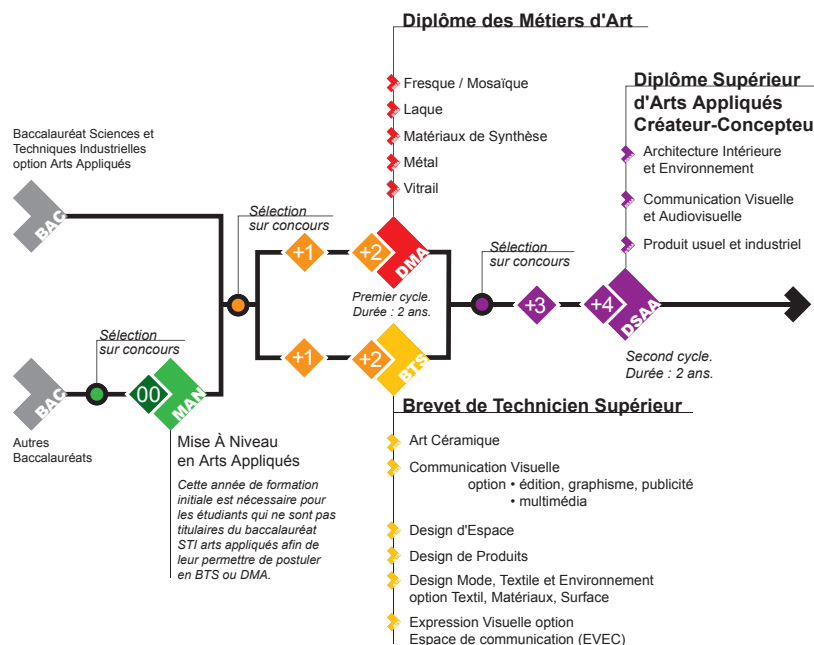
Diplôme des Métiers d'Art

Fresque / Mosaïque
Laque
Matériaux de Synthèse
Métal
Vitrail

Diplôme Supérieur d'Arts Appliqués Créateur-Concepteu

Architecture Intérieure et Environnement
Communication Visuelle et Audiovisuelle
Produit usuel et industriel

Baccalauréat Sciences et Techniques Industrielles option Arts Appliqués

BAC

Sélection sur concours

+1
+2
DMA

Premier cycle. Durée : 2 ans.

Sélection sur concours

+3
+4
DSAA

Sélection sur concours

BAC

00
MAN

+1
+2
BTS

Second cycle. Durée : 2 ans.

Autres Baccalauréats

Mise À Niveau en Arts Appliqués

Cette année de formation initiale est nécessaire pour les étudiants qui ne sont pas titulaires du baccalauréat STI arts appliqués afin de leur permettre de postuler en BTS ou DMA.

Brevet de Technicien Supérieur

Art Céramique
Communication Visuelle
option • édition, graphisme, publicité
• multimédia
Design d'Espace
Design de Produits
Design Mode, Textile et Environnement option Textil, Matériaux, Surface
Expression Visuelle option Espace de communication (EVEC)